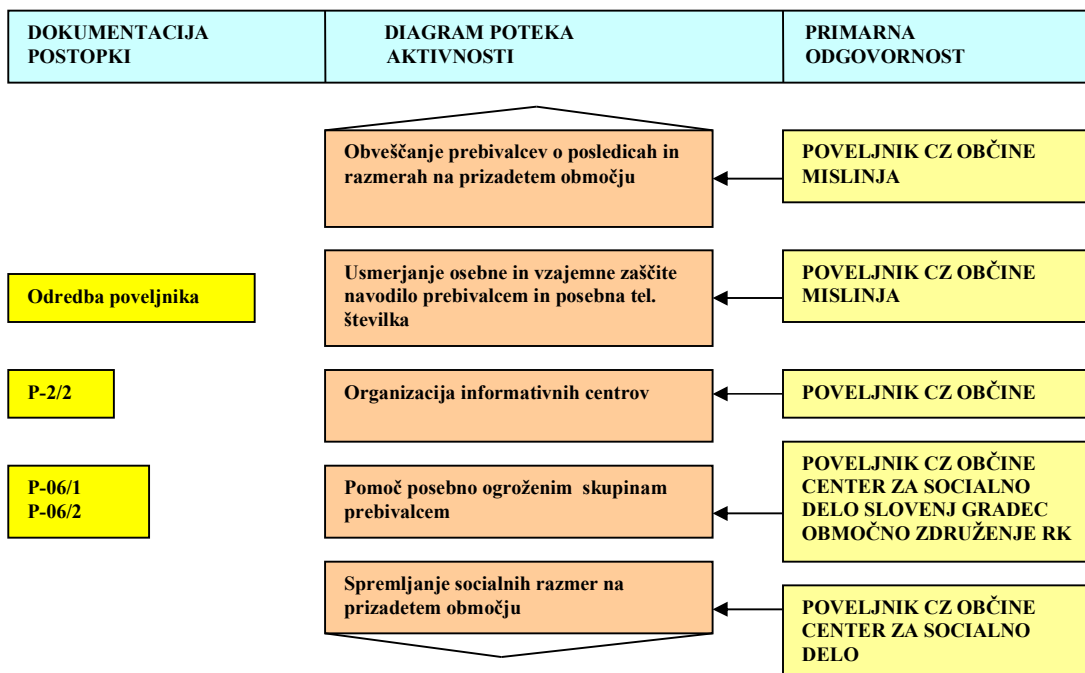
DOKUMENTACIJA POSTOPKI

DIAGRAM POTEKA AKTIVNOSTI

PRIMARNA ODGOVORNOST

Obveščanje prebivalcev o posledicah in razmerah na prizadetem območju

POVELJNIK CZ OBČINE MISLINJA

Odredba poveljnika

Usmerjanje osebne in vzajemne zaščite navodilo prebivalcem in posebna tel. številka

POVELJNIK CZ OBČINE MISLINJA

P-2/2

Organizacija informativnih centrov

POVELJNIK CZ OBČINE

P-06/1
P-06/2

Pomoč posebno ogroženim skupinam prebivalcem

POVELJNIK CZ OBČINE CENTER ZA SOCIALNO DELO SLOVENJ GRADEC OBMOČNO ZDRUŽENJE RK

Spremljanje socialnih razmer na prizadetem območju

POVELJNIK CZ OBČINE CENTER ZA SOCIALNO DELO